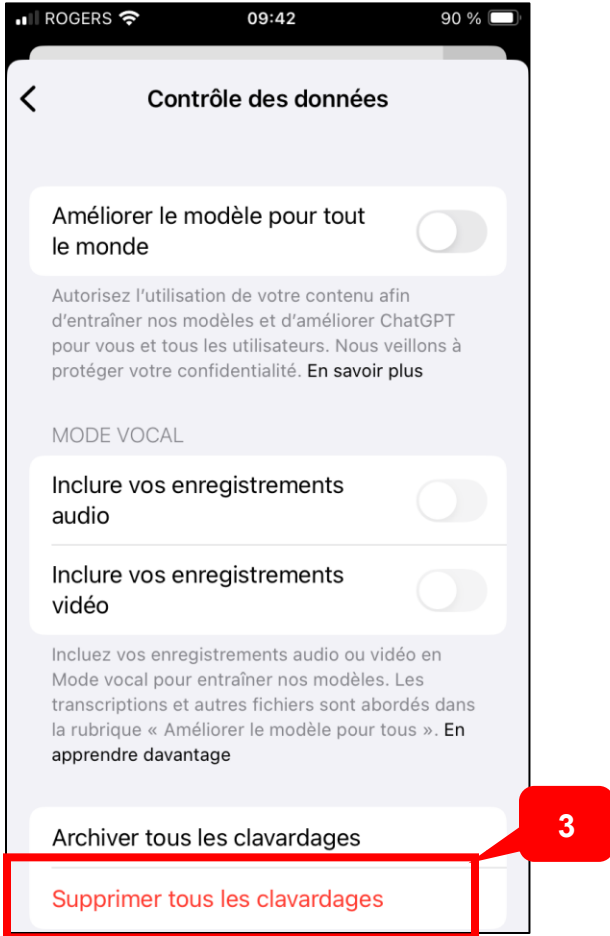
ROGERS 09:42 90 %

Contrôle des données

Améliorer le modèle pour tout le monde

Autorisez l'utilisation de votre contenu afin d'entraîner nos modèles et d'améliorer ChatGPT pour vous et tous les utilisateurs. Nous veillons à protéger votre confidentialité. En savoir plus

MODE VOCAL

Inclure vos enregistrements audio

Inclure vos enregistrements vidéo

Incluez vos enregistrements audio ou vidéo en Mode vocal pour entraîner nos modèles. Les transcriptions et autres fichiers sont abordés dans la rubrique « Améliorer le modèle pour tous ». En apprendre davantage

Archiver tous les clavardages

Supprimer tous les clavardages

3